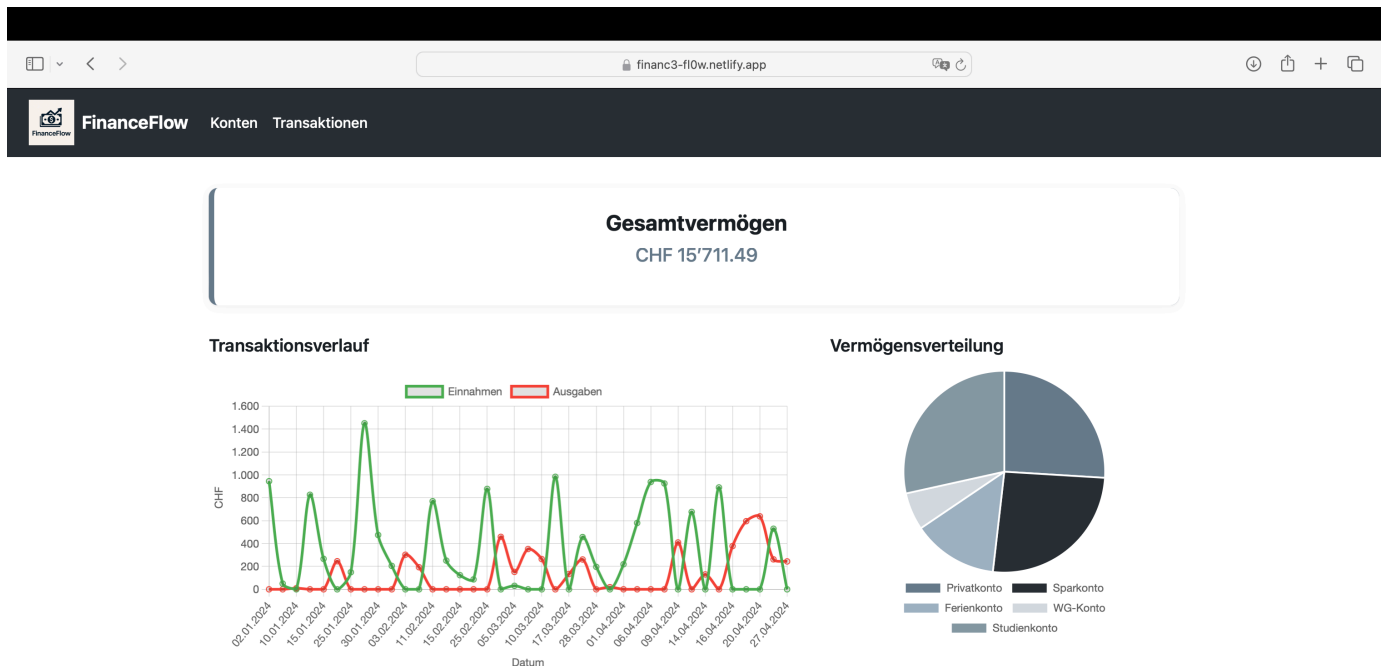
financ3-fl0w.netlify.app

FinanceFlow

FinanceFlow Konten Transaktionen

Gesamtvermögen
CHF 15'711.49

Transaktionsverlauf

Einnahmen Ausgaben

1.600
1.400
1.200
1.000
800
600
400
200
0

CHF

02.01.2024
10.01.2024
15.01.2024
25.01.2024
30.01.2024
03.02.2024
11.02.2024
15.02.2024
25.02.2024
05.03.2024
10.03.2024
17.03.2024
28.03.2024
01.04.2024
06.04.2024
09.04.2024
14.04.2024
16.04.2024
20.04.2024
27.04.2024

Datum

Vermögensverteilung

Privatkonto Sparkonto
Ferienkonto WG-Konto
Studienkonto